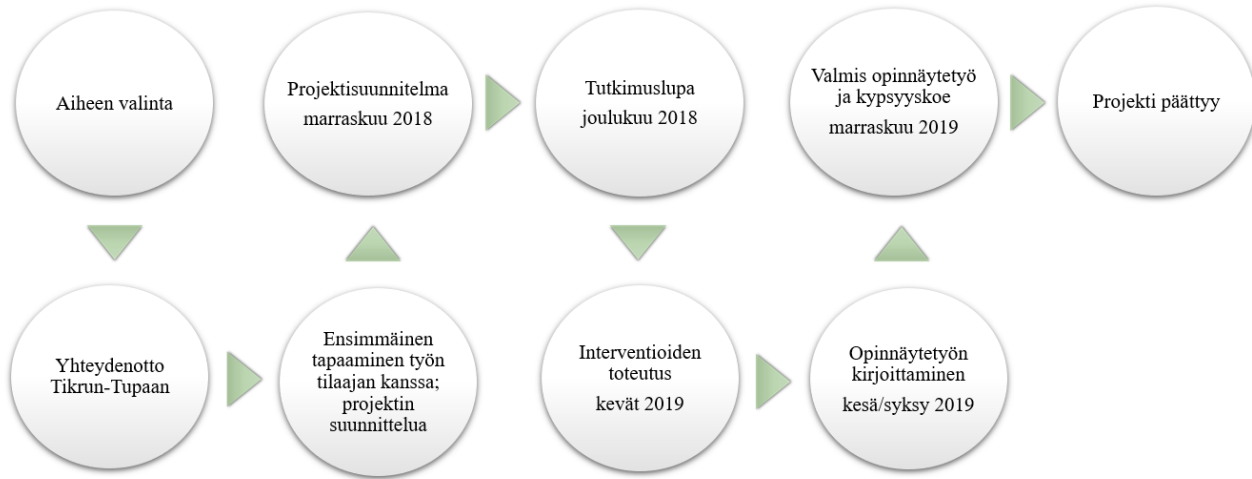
Aiheen valinta

Yhteydenotto Tikrun-Tupaan

Ensimmäinen tapaaminen työn tilaajan kanssa; projektin suunnittelua

Projektisuunnitelma marraskuu 2018

Tutkimuslupa joulukuu 2018

Interventioiden toteutus

kevät 2019

Opinnäytetyön kirjoittaminen

kesä/syksy 2019

Valmis opinnäytetyö ja kypsyyskoe

marraskuu 2019

Projekti päättyy